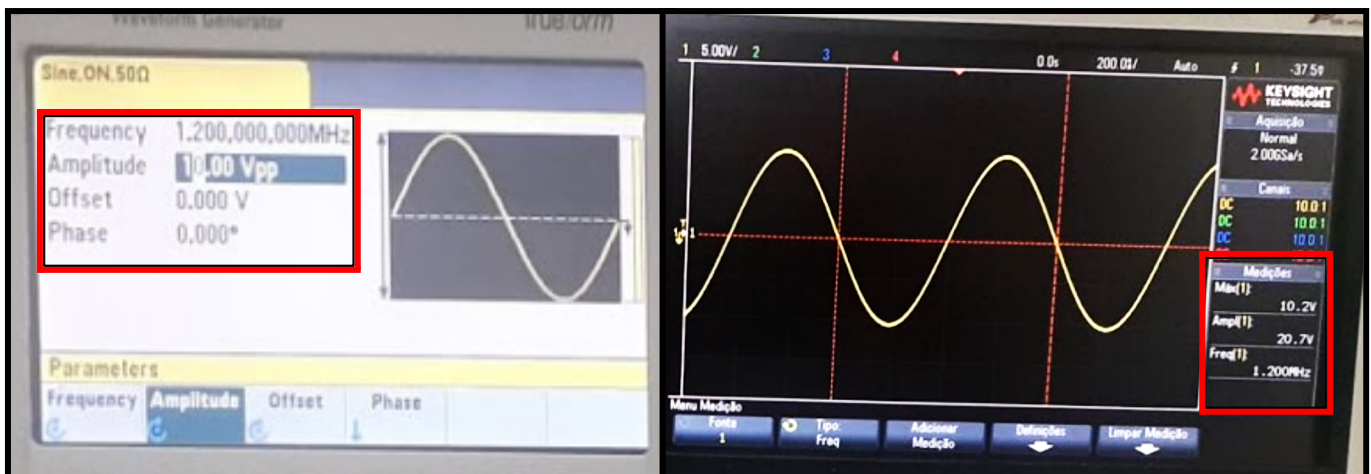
Waveform Generator

Sine,ON,50Ω

Frequency 1.200,000,000MHz
Amplitude 10.00 Vpp
Offset 0.000 V
Phase 0.000°

Parameters

Frequency Amplitude Offset Phase

1 5.00V/ 2 3 4 0.0s 200.0‡/ Auto 1 -37.5‡

KEYSIGHT TECHNOLOGIES

Aquisição
Normal
2.00GSa/s

Canais
DC 10.0:1
DC 10.0:1
DC 10.0:1

Medições
Máx(1): 10.2V
Ampl(1): 20.7V
Freq(1): 1.200MHz

Menu Medição

Fonte 1 | Tipo: Freq | Adicionar Medição | Definições | Limpar Medição